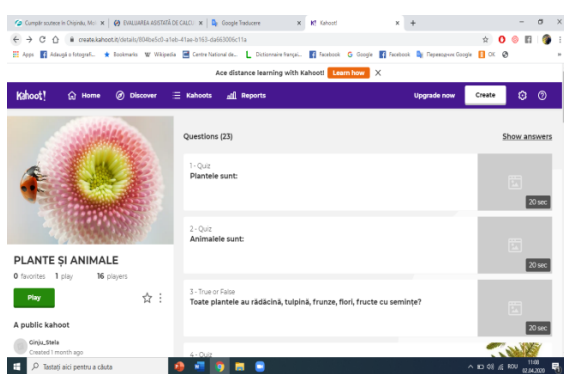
Cumple sucese în Chișinău, M... × | EVALUAREA ASISTATĂ DE CALCU... × | Google Traducere × | Kahoot! × | +

create.kahoot.it/details/804be5c0-a1eb-41aa-b163-da663006c11a

Apps | Adaugă o fotografi... | Bookmarks | Wikipedia | Centre National de... | Dictionnaire françai... | Facebook | Google | Facebook | Переводчик Google | OK

Ace distance learning with Kahoot! Learn how ×

Kahoot! Home Discover Kahoots Reports Upgrade now Create

Questions (23) Show answers

1 - Quiz
Plantele sunt:
20 sec

2 - Quiz
Animalele sunt:
20 sec

3 - True or False
Toate plantele au rădăcină, tulpină, frunze, flori, fructe cu semințe?
20 sec

4 - Quiz

PLANTE ȘI ANIMALE

0 favorites 1 play 16 players

Play

A public kahoot

Cinjiu_Stela
Created 1 month ago

Tastați aici pentru a căuta

ROU 11:08 02.04.2020